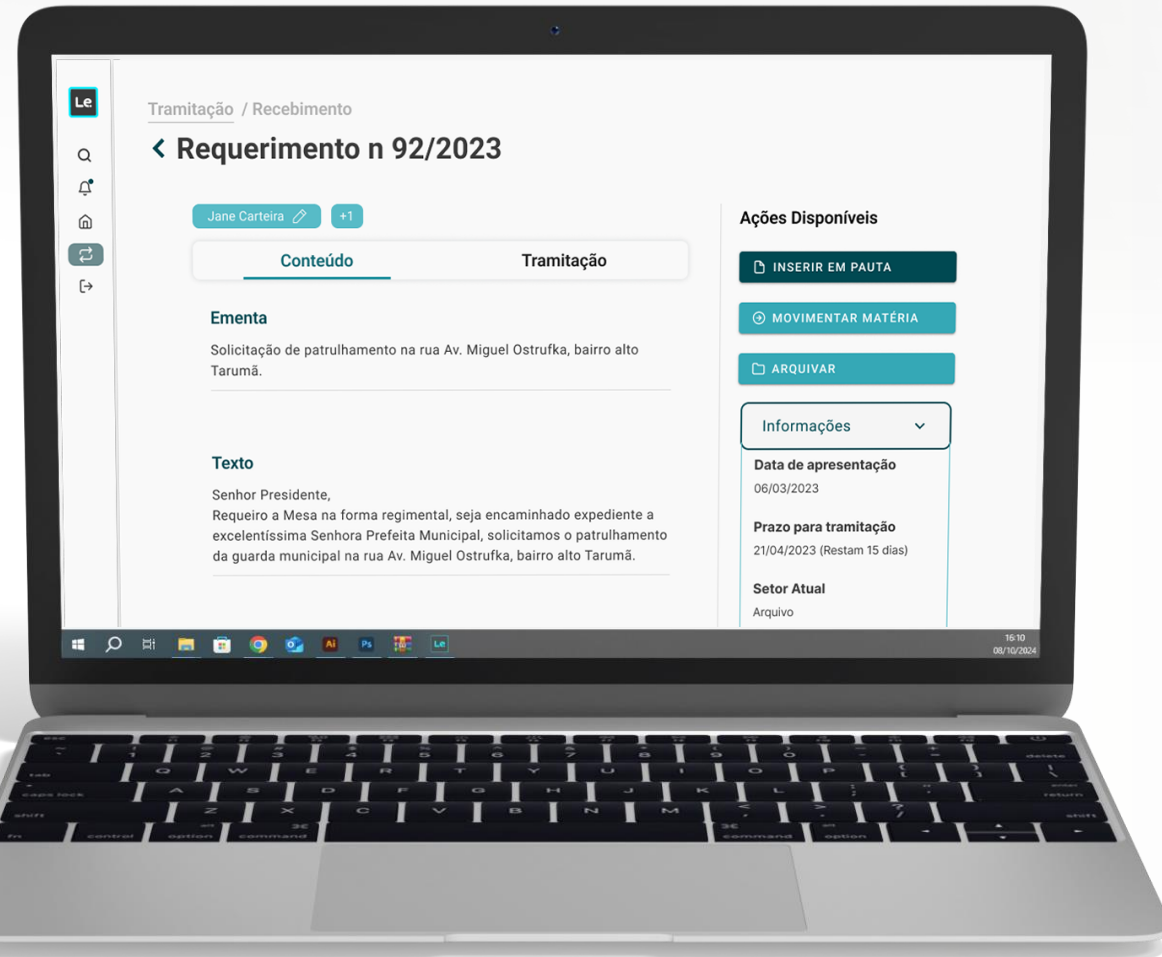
Le

Tramitação / Recebimento

Requerimento n 92/2023

Jane Carteira +1

Conteúdo Tramitação

Ementa

Solicitação de patrulhamento na rua Av. Miguel Ostrufka, bairro alto Tarumã.

Texto

Senhor Presidente,
Requeiro a Mesa na forma regimental, seja encaminhado expediente a excelentíssima Senhora Prefeita Municipal, solicitamos o patrulhamento da guarda municipal na rua Av. Miguel Ostrufka, bairro alto Tarumã.

Ações Disponíveis

INSERIR EM PAUTA

MOVIMENTAR MATÉRIA

ARQUIVAR

Informações

Data de apresentação
06/03/2023

Prazo para tramitação
21/04/2023 (Restam 15 dias)

Setor Atual
Arquivo

16:10
08/10/2024